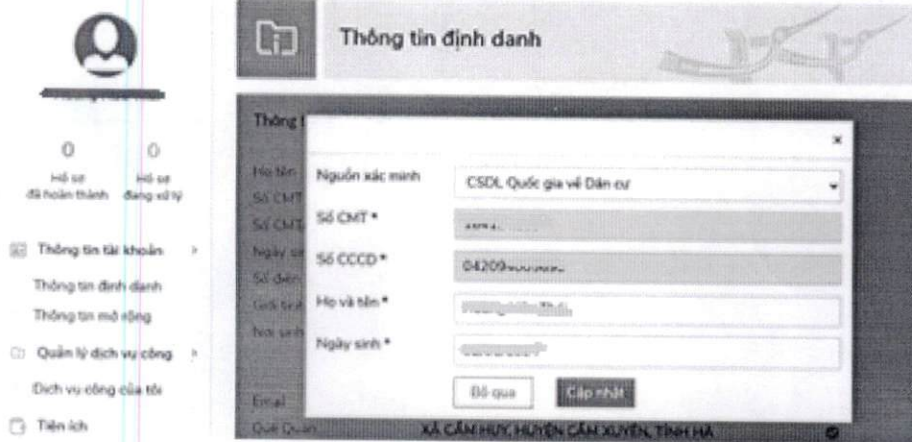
Thông tin định danh

0
Hồ sơ đã hoàn thành

0
Hồ sơ đang xử lý

Thông tin tài khoản
Thông tin định danh
Thông tin mở rộng
Quản lý dịch vụ công
Dịch vụ công của tôi
Tiện ích

Thông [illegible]
Họ tên
Số CMT
Số CMT
Ngày sinh
Số điện
Giới tính
Nơi sinh
Email
Quê Quán

×

Nguồn xác minh
CSDL Quốc gia về Dân cư
Số CMT *
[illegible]
Số CCCD *
04209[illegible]
Họ và tên *
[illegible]
Ngày sinh *
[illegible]

Bỏ qua
Cập nhật

XÃ CẨM HUY, HUYỆN CẨM XUYÊN, TỈNH HÀ